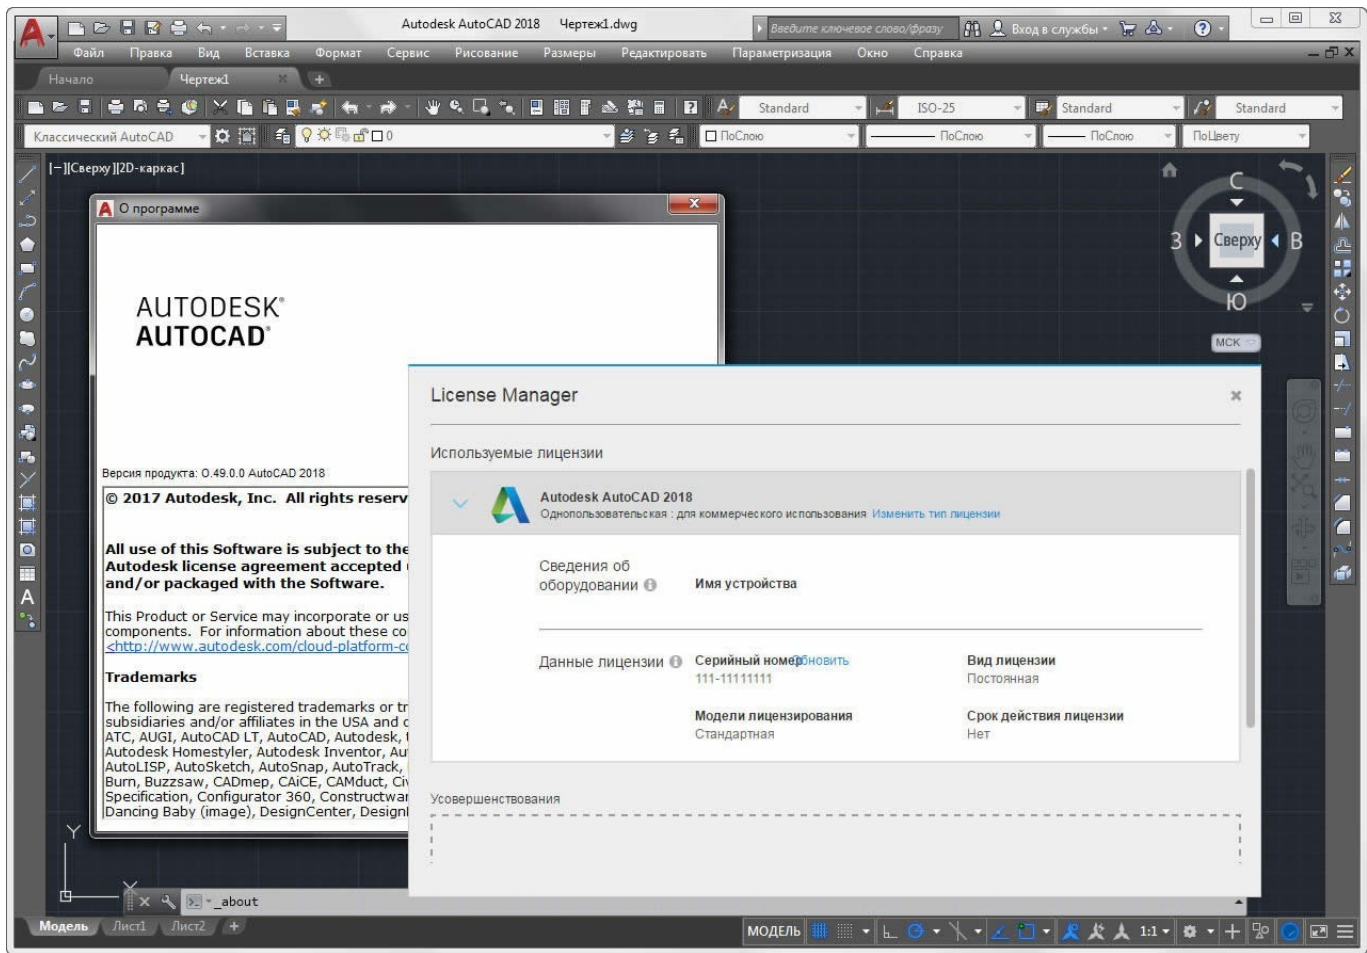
Autodesk AutoCAD 2018 Чертеж1.dwg

Введите ключевое слово/фразу

Вход в службы

Файл Правка Вид Вставка Формат Сервис Рисование Размеры Редактировать Параметризация Окно Справка

Начало Чертеж1

Standard ISO-25 Standard Standard

Классический AutoCAD 0 ПоСлою ПоСлою ПоСлою ПоЦвету

[−][Сверху][2D-каркас]

С
З Сверху В
Ю

МСК

О программе

AUTODESK®
AUTOCAD®

Версия продукта: O.49.0.0 AutoCAD 2018

© 2017 Autodesk, Inc. All rights reserv

All use of this Software is subject to the Autodesk license agreement accepted and/or packaged with the Software.

This Product or Service may incorporate or us components. For information about these co <http://www.autodesk.com/cloud-platform-c

Trademarks

The following are registered trademarks or tr subsidiaries and/or affiliates in the USA and c ATC, AUGI, AutoCAD LT, AutoCAD, Autodesk, Autodesk Homestyler, Autodesk Inventor, Au AutoLISP, AutoSketch, AutoSnap, AutoTrack, Burn, Buzzsaw, CADmep, CAiCE, CAMduct, Ci Specification, Configurator 360, Constructwar Dancing Baby (image), DesignCenter, Design

License Manager

×

Используемые лицензии

Autodesk AutoCAD 2018
Однопользовательская : для коммерческого использования Изменить тип лицензии

Сведения об оборудовании
Имя устройства

Данные лицензии
Серийный номер Обновить
111-11111111

Вид лицензии
Постоянная

Модели лицензирования
Стандартная

Срок действия лицензии
Нет

Усовершенствования

_about

Модель Лист1 Лист2

МОДЕЛЬ 1:1